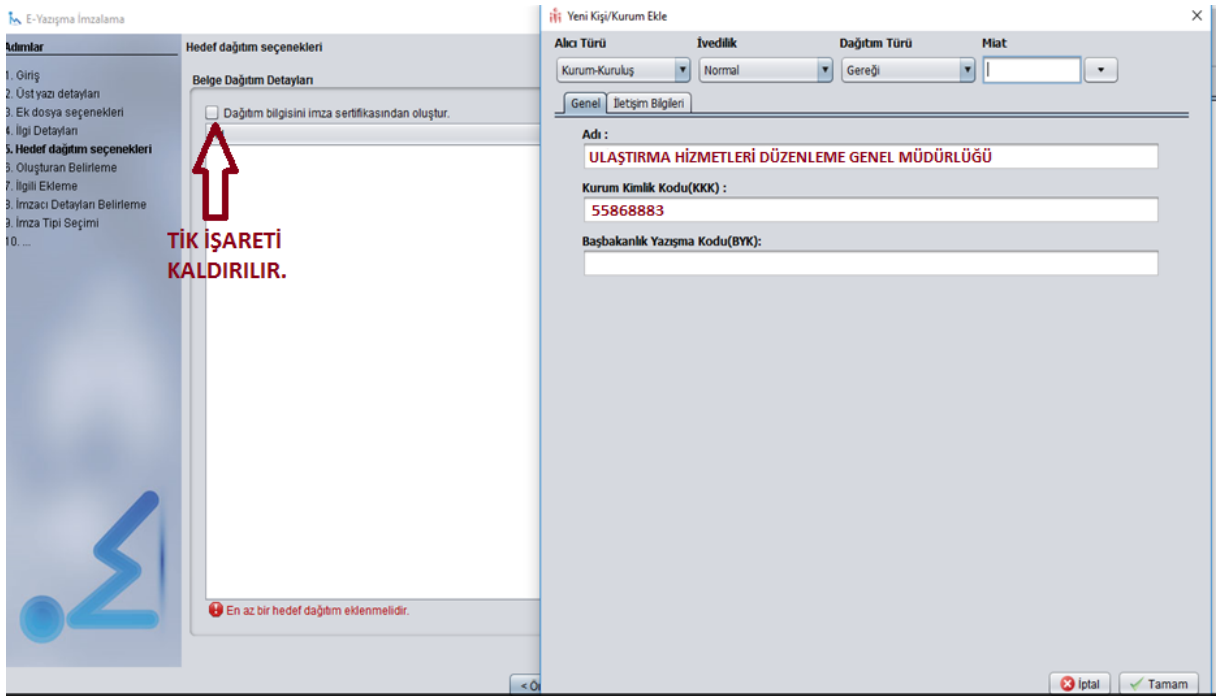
E-Yazışma İmzalama

Adımlar
1. Giriş
2. Üst yazı detayları
3. Ek dosya seçenekleri
4. İlgi Detayları
5. Hedef dağıtım seçenekleri
6. Oluşturan Belirleme
7. İlgili Ekleme
8. İmzacı Detayları Belirleme
9. İmza Tipi Seçimi
10. ...

Hedef dağıtım seçenekleri

Belge Dağıtım Detayları

Dağıtım bilgisini imza sertifikasından oluştur.

TİK İŞARETİ KALDIRILIR.

En az bir hedef dağıtım eklenmelidir.

< Ö

Yeni Kişi/Kurum Ekle

| Alıcı Türü | İvedilik | Dağıtım Türü | Miat |
|---|---|---|---|
| Kurum-Kuruluş | Normal | Gereği | |

Genel | İletişim Bilgileri

Adı :
ULAŞTIRMA HİZMETLERİ DÜZENLEME GENEL MÜDÜRLÜĞÜ

Kurum Kimlik Kodu(KKK) :
55868883

Başbakanlık Yazışma Kodu(BYK):

İptal
Tamam